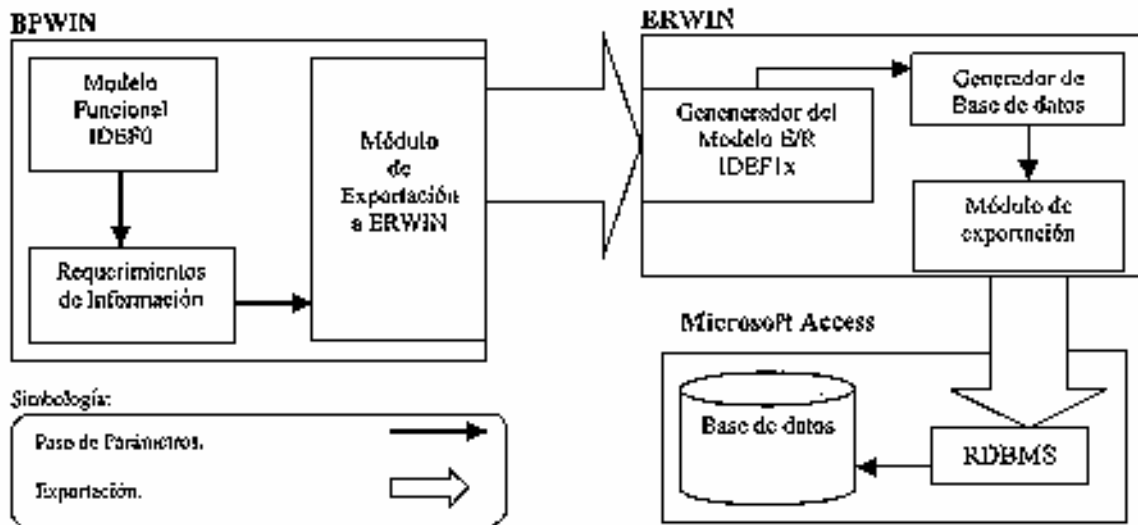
BPWIN

Modelo Funcional IDEF0

Requerimientos de Información

Módulo de Exportación a ERWIN

ERWIN

Generador del Modelo E/R IDEF1x

Generador de Base de datos

Módulo de exportación

Microsoft Access

Base de datos

RDBMS

Simbología:

Paso de Parámetros.

Exportación.